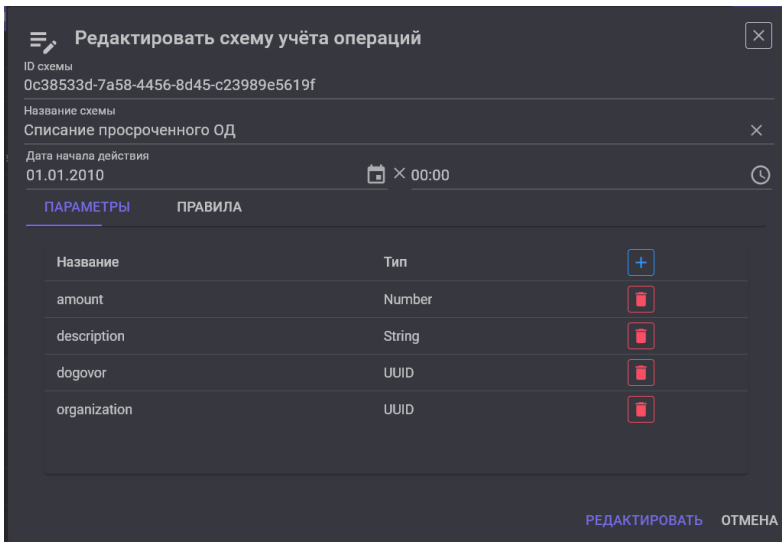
Редактировать схему учёта операций

ID схемы
0c38533d-7a58-4456-8d45-c23989e5619f

Название схемы
Списание просроченного ОД

Дата начала действия
01.01.2010

00:00

ПАРАМЕТРЫ ПРАВИЛА

| Название | Тип | + |
|---|---|---|
| amount | Number | |
| description | String | |
| dogovor | UUID | |
| organization | UUID | |

РЕДАКТИРОВАТЬ ОТМЕНА